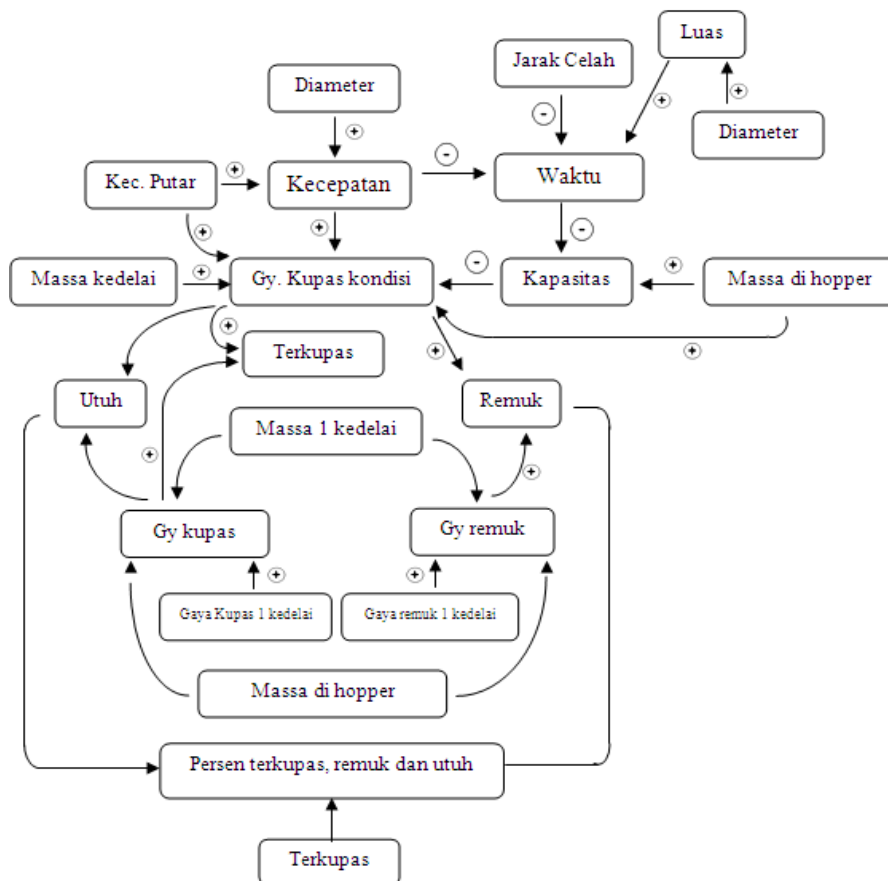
Luas

Jarak Celah

Diameter

+

+

-

Diameter

Kec. Putar

+

Kecepatan

-

Waktu

+

+

-

Massa kedelai

+

Gy. Kupas kondisi

-

Kapasitas

+

Massa di hopper

+

Terkupas

+

+

Utuh

Remuk

Massa 1 kedelai

+

+

Gy kupas

Gy remuk

+

+

Gaya Kupas 1 kedelai

Gaya remuk 1 kedelai

Massa di hopper

Persen terkupas, remuk dan utuh

Terkupas